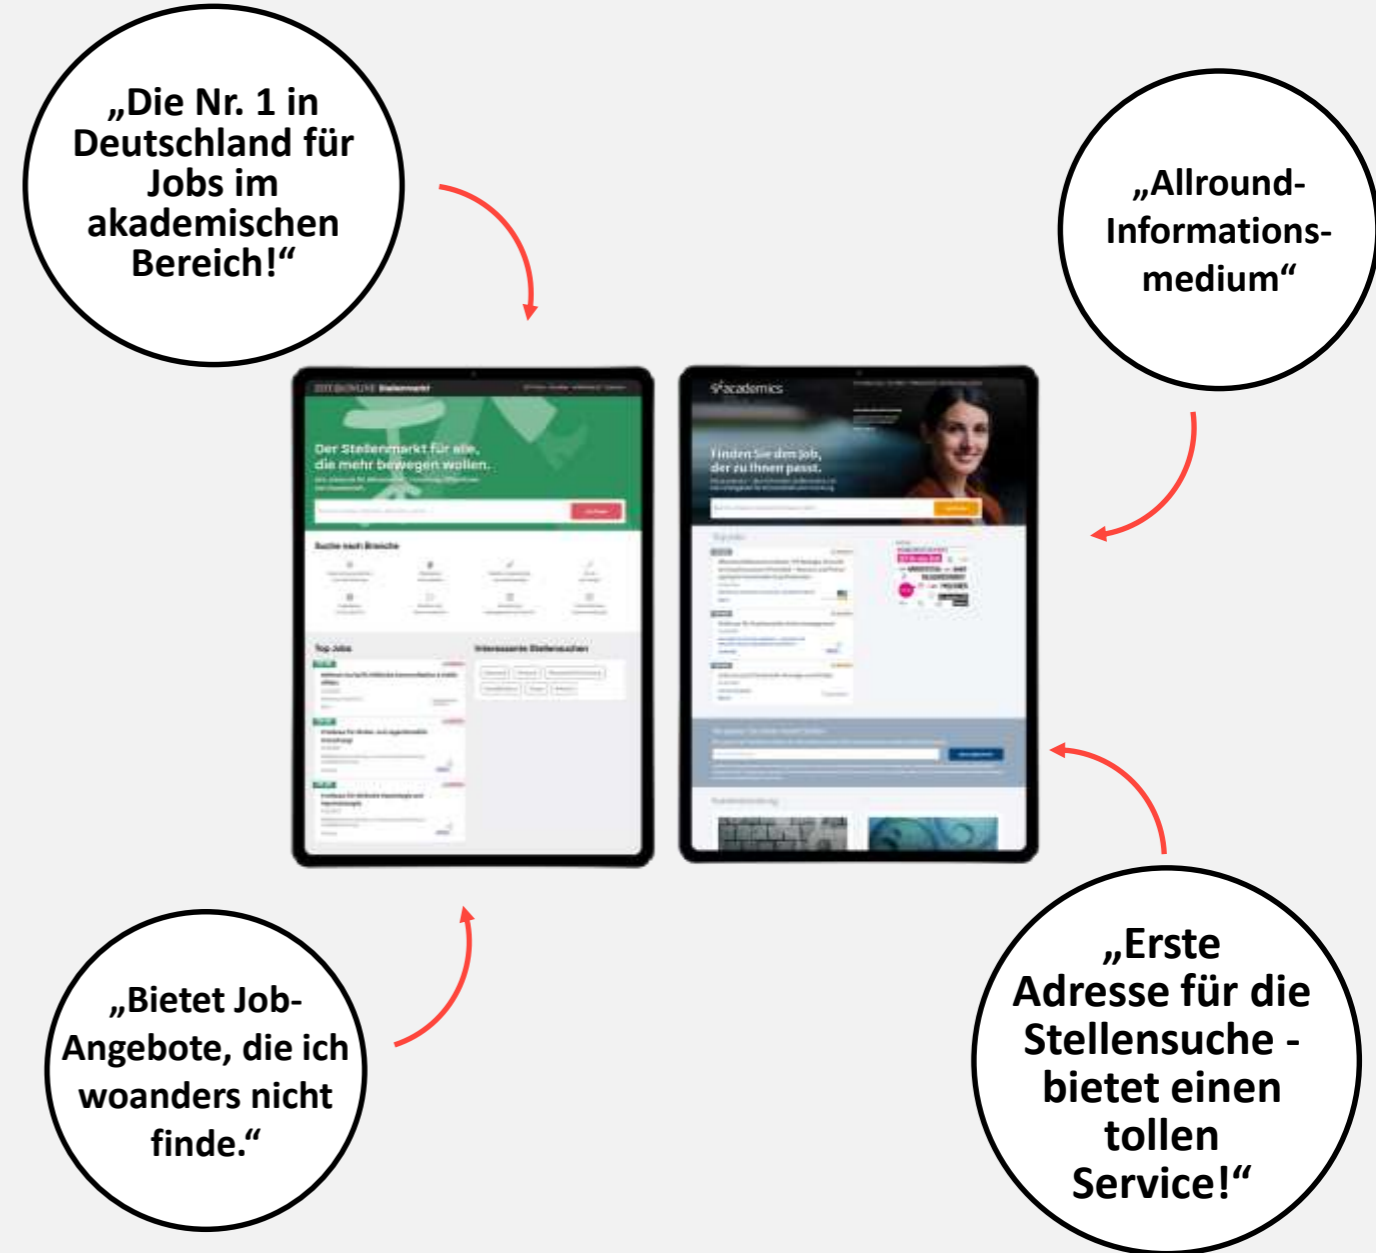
„Die Nr. 1 in Deutschland für Jobs im akademischen Bereich!“

„Allround-Informations-medium“

ZEIT ONLINE Stellenmarkt

Der Stellenmarkt für alle, die mehr bewegen wollen.

Suche nach Bereich

Top Jobs

Interessante Stellensuchen

academics

Finden Sie den Job, der zu Ihnen passt.

„Bietet Job-Angebote, die ich woanders nicht finde.“

„Erste Adresse für die Stellensuche - bietet einen tollen Service!“